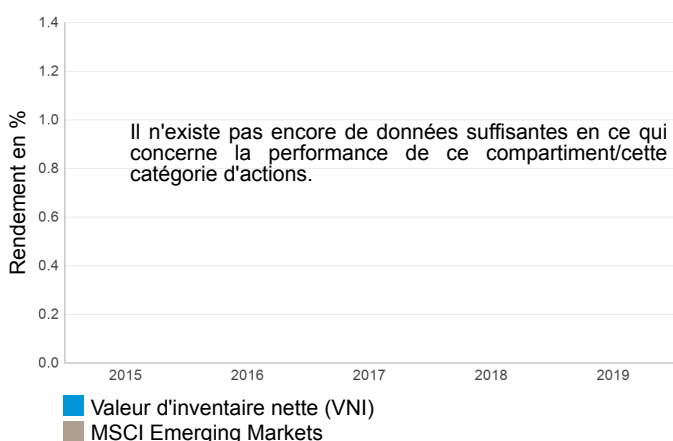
Rendement en %

1.4
1.2
1.0
0.8
0.6
0.4
0.2
0.0

Il n'existe pas encore de données suffisantes en ce qui concerne la performance de ce compartiment/cette catégorie d'actions.

2015
2016
2017
2018
2019

Valeur d'inventaire nette (VNI)
MSCI Emerging Markets